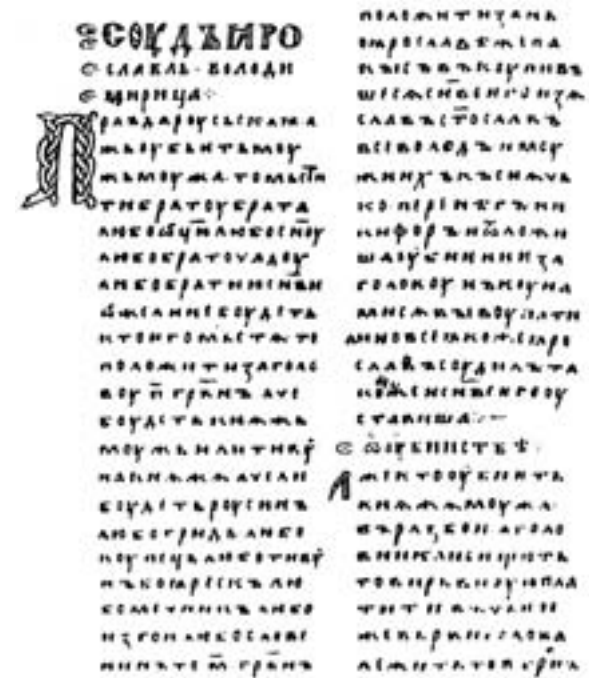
Соудъ ꙗрославль володимирица

Правда роусьскаꙗ. Аже оубиѥть моужь моужа, то мьстити братоу брата, любо отцю, ли сынови, любо братоучадоу, ли братню сынови; аще ли не боудеть кто ѥго мьстѧ, то положити за головоу ·п· гривенъ, аще боудеть кънѧжь моужь или тиоуна кнѧжа; аще ли боудеть роусинъ, или гридь, любо коупчина, любо ꙗбетникъ, любо мечьникъ, аще изъгои боудеть, любо словенинъ, то ·м· гривенъ

положити за нь.

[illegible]

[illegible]

О убиении

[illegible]

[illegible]